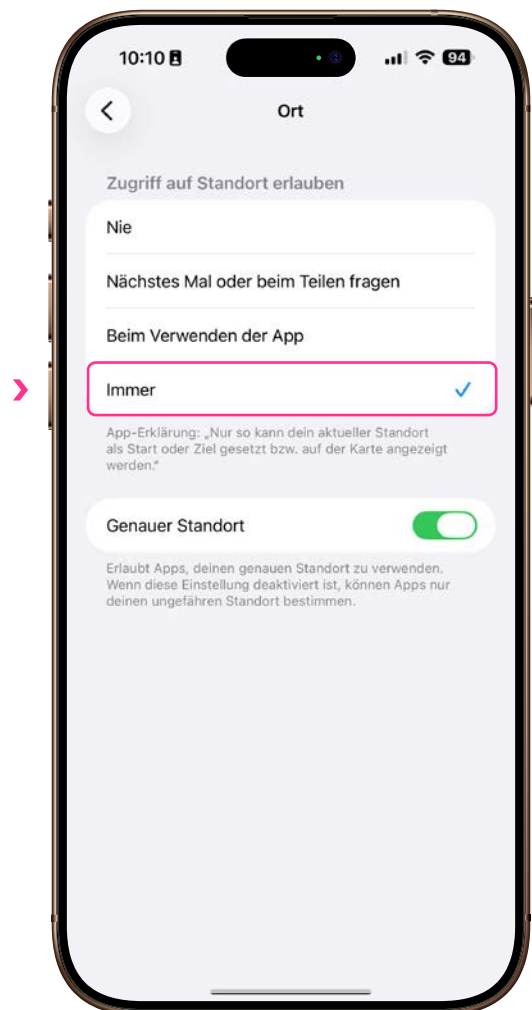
10:10

94

Ort

Zugriff auf Standort erlauben

Nie

Nächstes Mal oder beim Teilen fragen

Beim Verwenden der App

Immer

App-Erklärung: „Nur so kann dein aktueller Standort als Start oder Ziel gesetzt bzw. auf der Karte angezeigt werden."

Genauer Standort

Erlaubt Apps, deinen genauen Standort zu verwenden. Wenn diese Einstellung deaktiviert ist, können Apps nur deinen ungefähren Standort bestimmen.